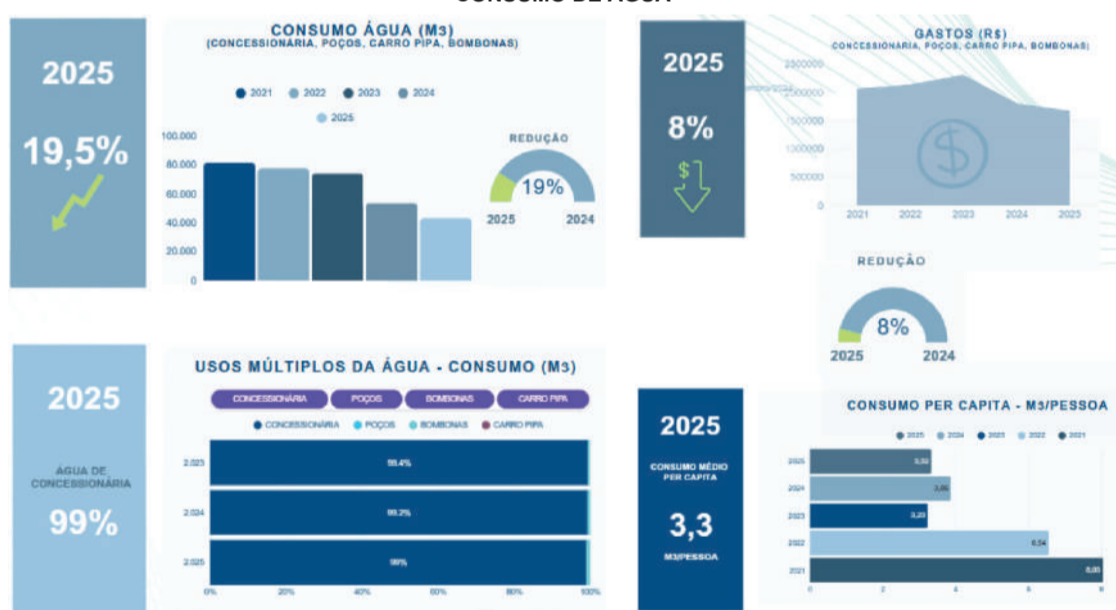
CONSUMO DE ÁGUA

2025

19,5%

CONSUMO ÁGUA (M3)
(CONCESSIONÁRIA, POÇOS, CARRO PIPA, BOMBONAS)

2021 2022 2023 2024 2025

100.000
80.000
60.000
40.000
20.000
0

REDUÇÃO
19%
2025 2024

2025

8%

GASTOS (R$)
CONCESSIONÁRIA, POÇOS, CARRO PIPA, BOMBONAS

2500000
2000000
1500000
1000000
500000
0
2021 2022 2023 2024 2025

REDUÇÃO
8%
2025 2024

2025

ÁGUA DE CONCESSIONÁRIA

99%

USOS MÚLTIPLOS DA ÁGUA - CONSUMO (M3)

CONCESSIONÁRIA POÇOS BOMBONAS CARRO PIPA

CONCESSIONÁRIA POÇOS BOMBONAS CARRO PIPA

2.023 99,4%
2.024 99,2%
2.025 99%

0% 20% 40% 60% 80% 100%

2025

CONSUMO MÉDIO PER CAPITA

3,3

M3/PESSOA

CONSUMO PER CAPITA - M3/PESSOA

2025 2024 2023 2022 2021

2025 3,32
2024 3,86
2023 3,23
2022 6,54
2021 8,05

0 2 4 6 8